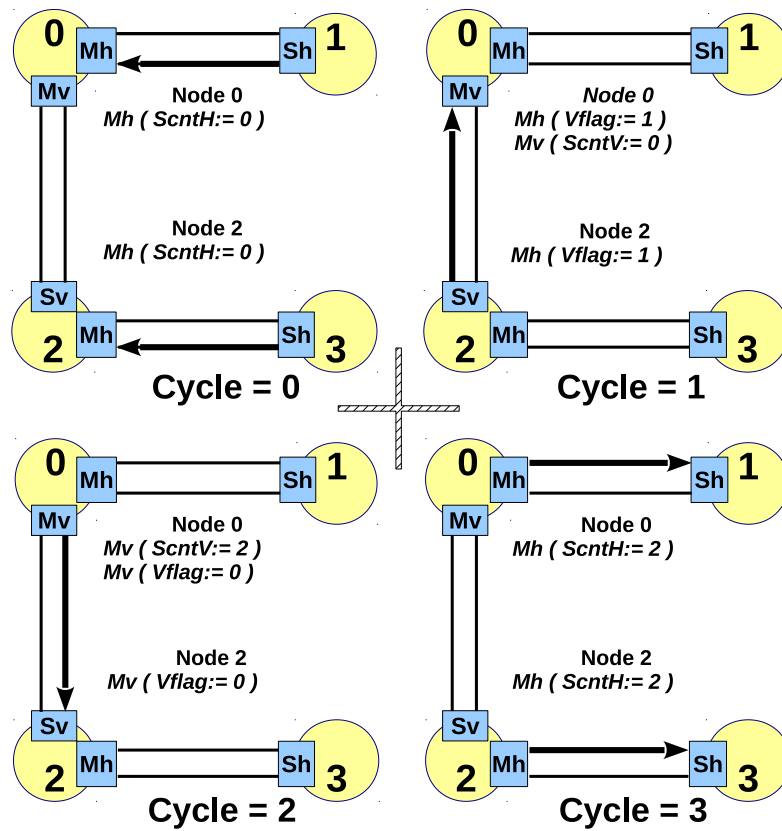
0
Mh
Sh
1
Mv
Node 0
Mh ( ScntH:= 0 )
Node 2
Mh ( ScntH:= 0 )
Sv
2
Mh
Sh
3
Cycle = 0

0
Mh
Sh
1
Mv
Node 0
Mh ( Vflag:= 1 )
Mv ( ScntV:= 0 )
Node 2
Mh ( Vflag:= 1 )
Sv
2
Mh
Sh
3
Cycle = 1

0
Mh
Sh
1
Mv
Node 0
Mv ( ScntV:= 2 )
Mv ( Vflag:= 0 )
Node 2
Mv ( Vflag:= 0 )
Sv
2
Mh
Sh
3
Cycle = 2

0
Mh
Sh
1
Mv
Node 0
Mh ( ScntH:= 2 )
Node 2
Mh ( ScntH:= 2 )
Sv
2
Mh
Sh
3
Cycle = 3